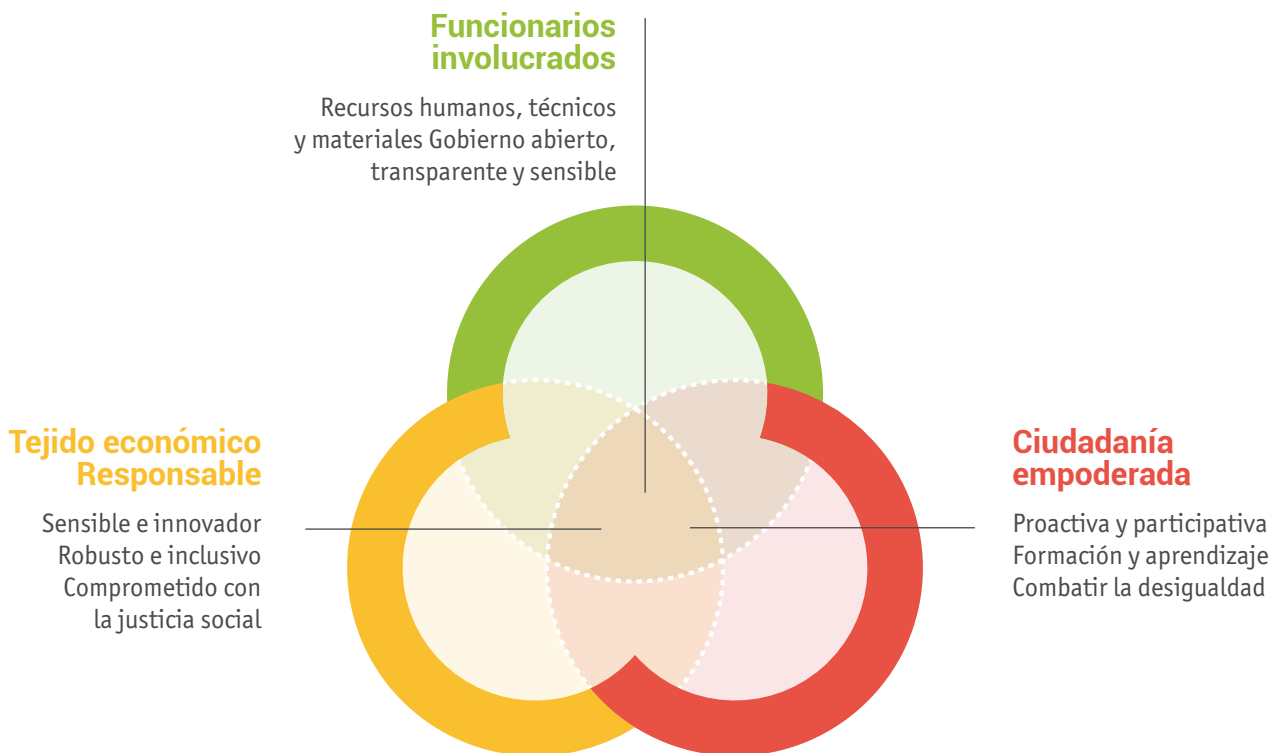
Funcionarios involucrados

Recursos humanos, técnicos y materiales Gobierno abierto, transparente y sensible

Tejido económico Responsable

Sensible e innovador
Robusto e inclusivo
Comprometido con la justicia social

Ciudadanía empoderada

Proactiva y participativa
Formación y aprendizaje
Combatir la desigualdad